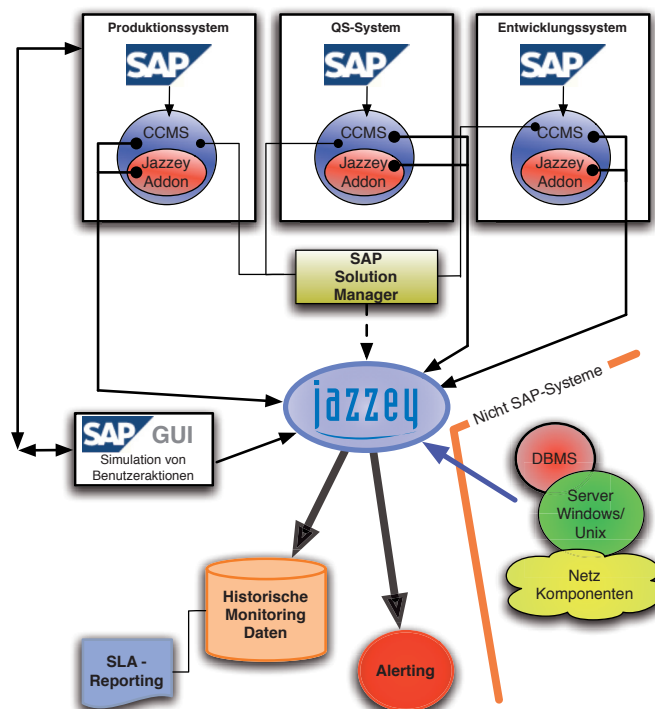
Produktionssystem

SAP

CCMS

Jazzey Addon

QS-System

SAP

CCMS

Jazzey Addon

Entwicklungssystem

SAP

CCMS

Jazzey Addon

SAP Solution Manager

jazzey

Nicht SAP-Systeme

SAP GUI
Simulation von Benutzeraktionen

DBMS

Server Windows/ Unix

Netz Komponenten

Historische Monitoring Daten

SLA - Reporting

Alerting